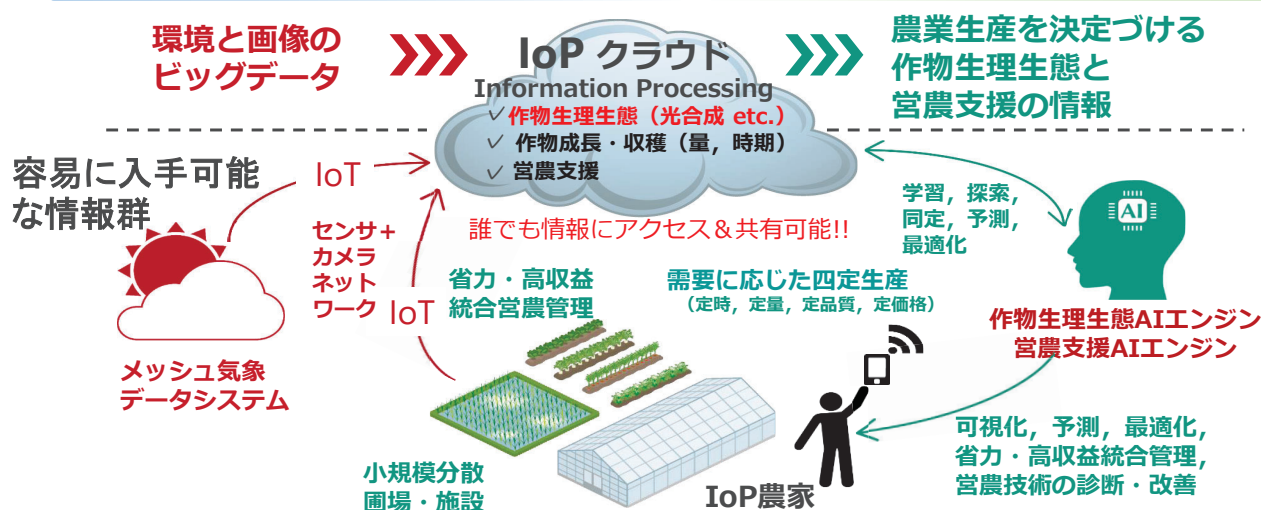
環境と画像のビッグデータ

IoP クラウド
Information Processing
✓ 作物生理生態（光合成 etc.）
✓ 作物成長・収穫（量，時期）
✓ 営農支援

農業生産を決定づける作物生理生態と営農支援の情報

容易に入手可能な情報群

IoT

センサ+カメラネットワーク

IoT

誰でも情報にアクセス＆共有可能!!

学習，探索，同定，予測，最適化

AI

メッシュ気象データシステム

省力・高収益統合営農管理

需要に応じた四定生産
（定時，定量，定品質，定価格）

作物生理生態AIエンジン
営農支援AIエンジン

可視化，予測，最適化，省力・高収益統合管理，営農技術の診断・改善

小規模分散圃場・施設

IoP農家